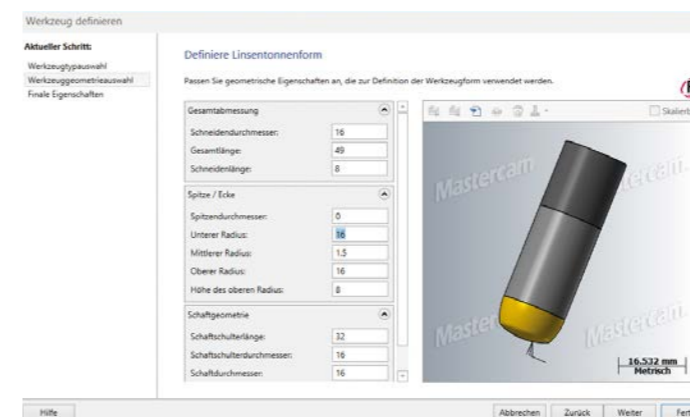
Werkzeug definieren

Aktueller Schritt:
Werkzeugtypauswahl
Werkzeuggeometrieauswahl
Finale Eigenschaften

Definiere Linsentonnenform

Passen Sie geometrische Eigenschaften an, die zur Definition der Werkzeugform verwendet werden.

Gesamtabmessung
Schneidendurchmesser: 16
Gesamtlänge: 49
Schneidenlänge: 8

Spitze / Ecke
Spitzendurchmesser: 0
Unterer Radius: 16
Mittlerer Radius: 1.5
Oberer Radius: 16
Höhe des oberen Radius: 8

Schaftgeometrie
Schaftschulterlänge: 32
Schaftschulterdurchmesser: 16
Schaftdurchmesser: 16

Skaliert

Mastercam
Mastercam
Mastercam
Mastercam

16.532 mm
Metrisch

Hilfe
Abbrechen Zurück Weiter Fert